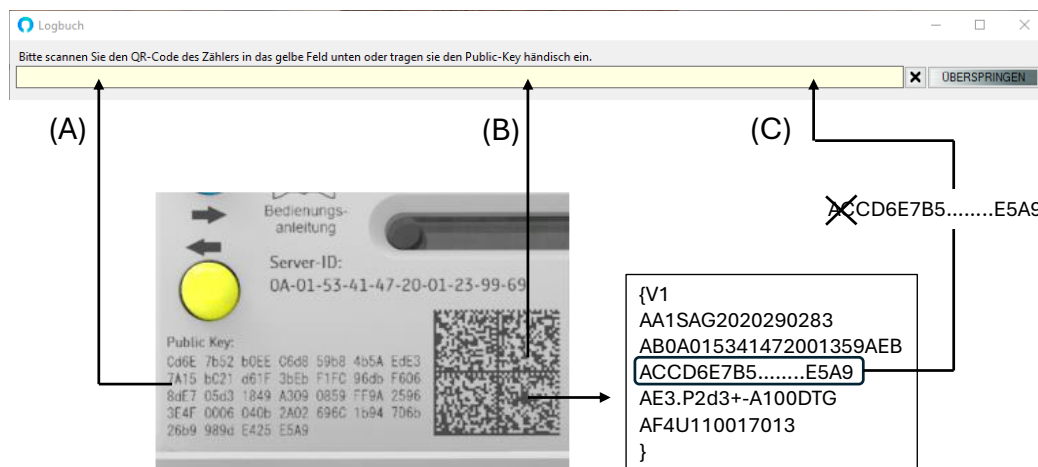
Logbuch

Bitte scannen Sie den QR-Code des Zählers in das gelbe Feld unten oder tragen sie den Public-Key händisch ein.

✕ ÜBERSPRINGEN

(A)

(B)

(C)

ACCD6E7B5........E5A9

Bedienungsanleitung

Server-ID:
0A-01-53-41-47-20-01-23-99-69

Public Key:
Cd6E 7b52 b0EE C6d8 59b8 4b5A EdE3
7A15 bC21 d61F 3bEb F1FC 96db F606
8dE7 05d3 1849 A309 0859 FF9A 2596
3E4F 0006 040b 2A02 696C 1b94 7D6b
26b9 989d E425 E5A9

{V1
AA1SAG2020290283
AB0A015341472001359AEB
ACCD6E7B5........E5A9
AE3.P2d3+-A100DTG
AF4U110017013
}